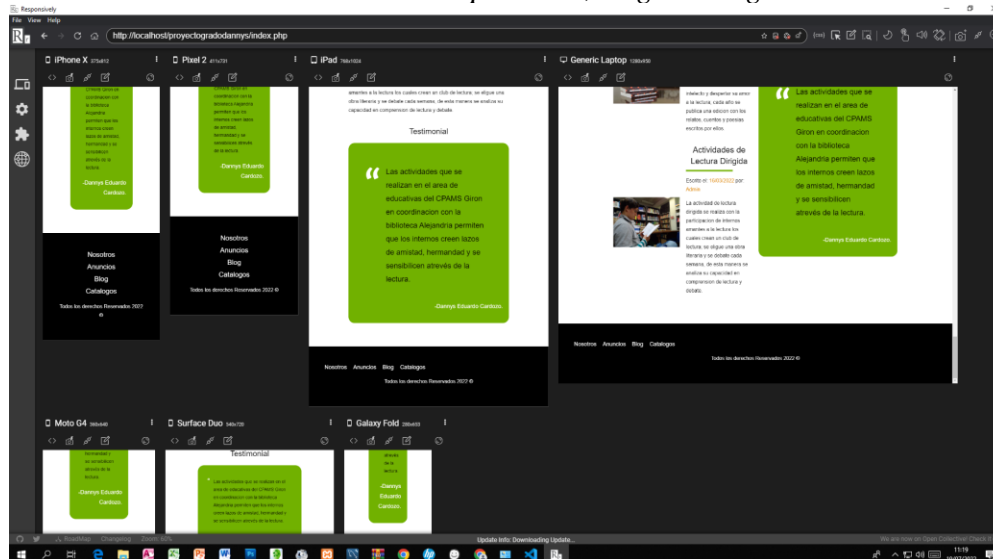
Responsively
File View Help
http://localhost/proyectogradodannys/index.php

iPhone X 375x812
Pixel 2 411x731
iPad 768x1024
Generic Laptop 1280x800

coordinacion con la biblioteca Alejandria permiten que los internos creen lazos de amistad, hermandad y se sensibilicen atrevés de la lectura.
-Dannys Eduardo Cantuzo.
Nosotros
Anuncios
Blog
Catalogos
Todos los derechos Reservados 2022 ©

coordinacion con la biblioteca Alejandria permiten que los internos creen lazos de amistad, hermandad y se sensibilicen atrevés de la lectura.
-Dannys Eduardo Cantuzo.
Nosotros
Anuncios
Blog
Catalogos
Todos los derechos Reservados 2022 ©

amantes a la lectura los cuales crean un club de lectura, se sigue una obra literaria y se debate cada semana, de esta manera se analiza su capacidad en comprension de lectura y debate.
Testimonial
Las actividades que se realizan en el area de educativas del CPAMS Giron en coordinacion con la biblioteca Alejandria permiten que los internos creen lazos de amistad, hermandad y se sensibilicen atrevés de la lectura.
-Dannys Eduardo Cantuzo.
Nosotros Anuncios Blog Catalogos
Todos los derechos Reservados 2022 ©

intelecto y despertar su amor a la lectura, cada año se publica una edicion con los relatos, cuentos y poesias escritos por ellos.
Actividades de Lectura Dirigida
Escrito el 16/03/2022 por Admin
La actividad de lectura dirigida se realiza con la participacion de internos amantes a la lectura los cuales crean un club de lectura, se sigue una obra literaria y se debate cada semana, de esta manera se analiza su capacidad en comprension de lectura y debate.
Las actividades que se realizan en el area de educativas del CPAMS Giron en coordinacion con la biblioteca Alejandria permiten que los internos creen lazos de amistad, hermandad y se sensibilicen atrevés de la lectura.
-Dannys Eduardo Cantuzo.
Nosotros Anuncios Blog Catalogos
Todos los derechos Reservados 2022 ©

Moto G4 360x640
Surface Duo 540x720
Galaxy Fold 280x653

hermandad y se sensibilicen atrevés de la lectura.
-Dannys Eduardo Cantuzo.

Testimonial
Las actividades que se realizan en el area de educativas del CPAMS Giron en coordinacion con la biblioteca Alejandria permiten que los internos creen lazos de amistad, hermandad y se sensibilicen atrevés de la lectura.

atrevés de la lectura.
-Dannys Eduardo Cantuzo.

RoadMap Changelog Zoom: 62%
Update Info: Downloading Update...
We are now on Open Collective! Check it
11:19